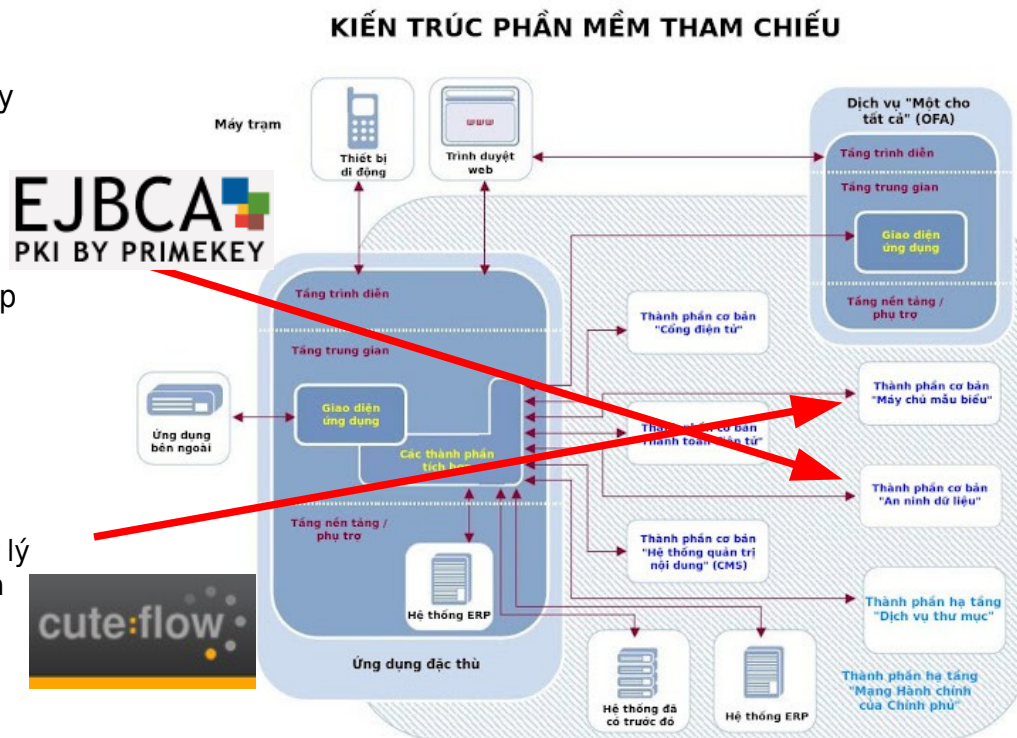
KIẾN TRÚC PHẦN MỀM THAM CHIẾU

y

p

lý

n

EJBCA
PKI BY PRIMEKEY

cute:flow

Máy trạm

Thiết bị di động

Trình duyệt web

Dịch vụ "Một cho tất cả" (OFA)

Tầng trình diễn

Tầng trung gian

Giao diện ứng dụng

Tầng nền tảng / phụ trợ

Tầng trình diễn

Tầng trung gian

Giao diện ứng dụng

Các thành phần tích hợp

Tầng nền tảng / phụ trợ

Hệ thống ERP

Ứng dụng đặc thù

Ứng dụng bên ngoài

Thành phần cơ bản "Cổng điện tử"

Thành phần cơ bản "Thanh toán điện tử"

Thành phần cơ bản "Hệ thống quản trị nội dung" (CMS)

Thành phần cơ bản "Máy chủ mẫu biểu"

Thành phần cơ bản "An ninh dữ liệu"

Thành phần hạ tầng "Dịch vụ thư mục"

Thành phần hạ tầng "Mạng Hành chính của Chính phủ"

Hệ thống đã có trước đó

Hệ thống ERP